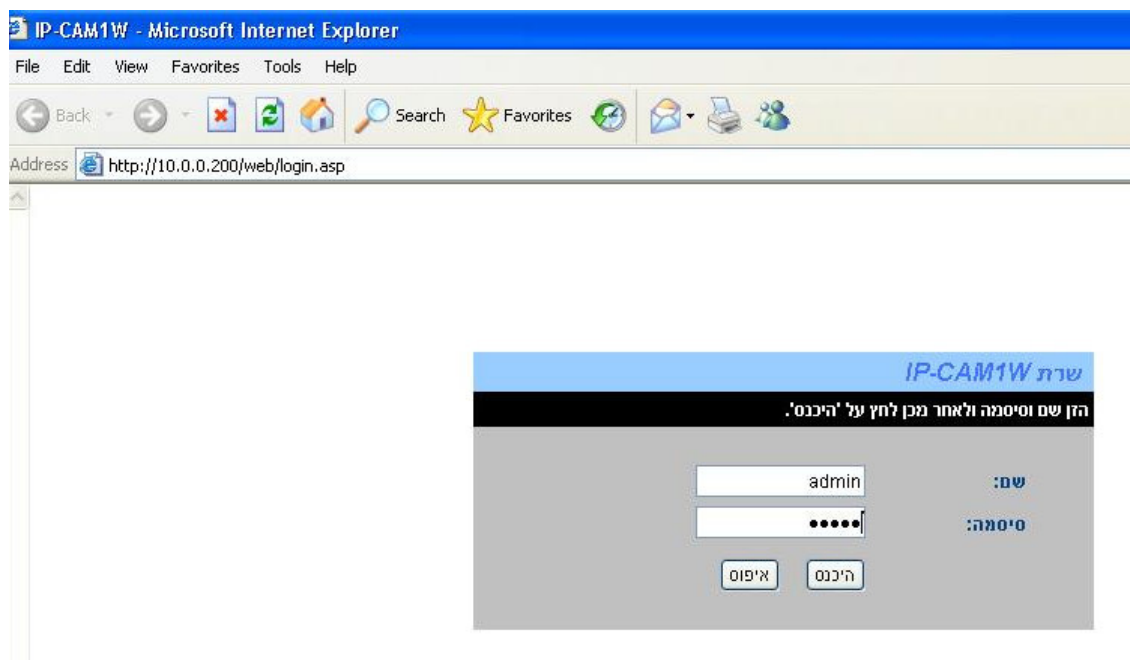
IP-CAM1W - Microsoft Internet Explorer

File Edit View Favorites Tools Help

Back Search Favorites

Address http://10.0.0.200/web/login.asp

שרת IP-CAM1W

הזן שם וסיסמה ולאחר מכן לחץ על 'היכנס'.

שם: admin

סיסמה: •••••

היכנס איפוס